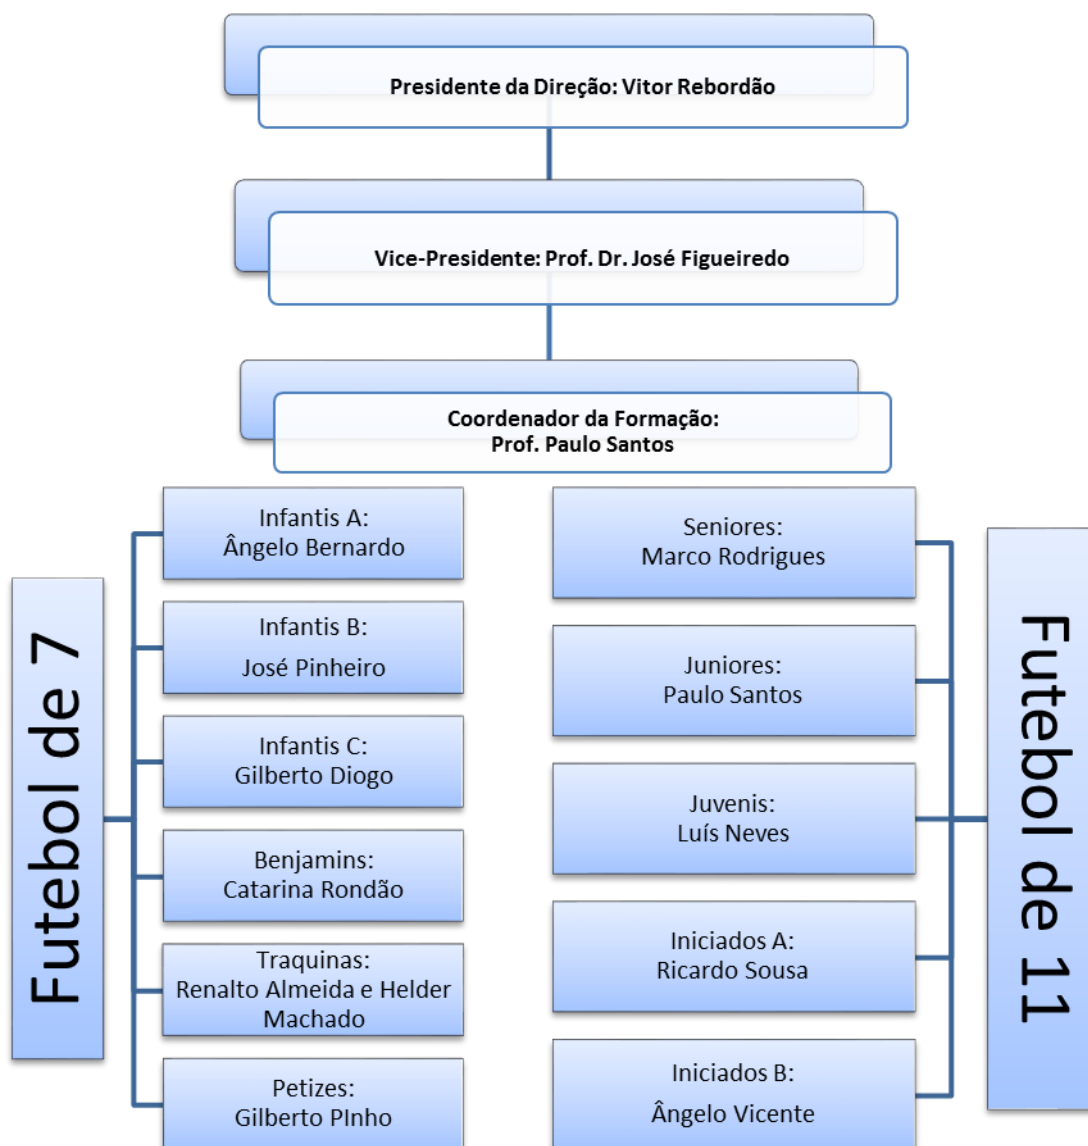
Presidente da Direção: Vitor Rebordão

Vice-Presidente: Prof. Dr. José Figueiredo

Coordenador da Formação:
Prof. Paulo Santos

Futebol de 7

Infantis A:
Ângelo Bernardo

Infantis B:
José Pinheiro

Infantis C:
Gilberto Diogo

Benjamins:
Catarina Rondão

Traquinas:
Renalto Almeida e Helder Machado

Petizes:
Gilberto PInho

Futebol de 11

Seniores:
Marco Rodrigues

Juniores:
Paulo Santos

Juvenis:
Luís Neves

Iniciados A:
Ricardo Sousa

Iniciados B:
Ângelo Vicente